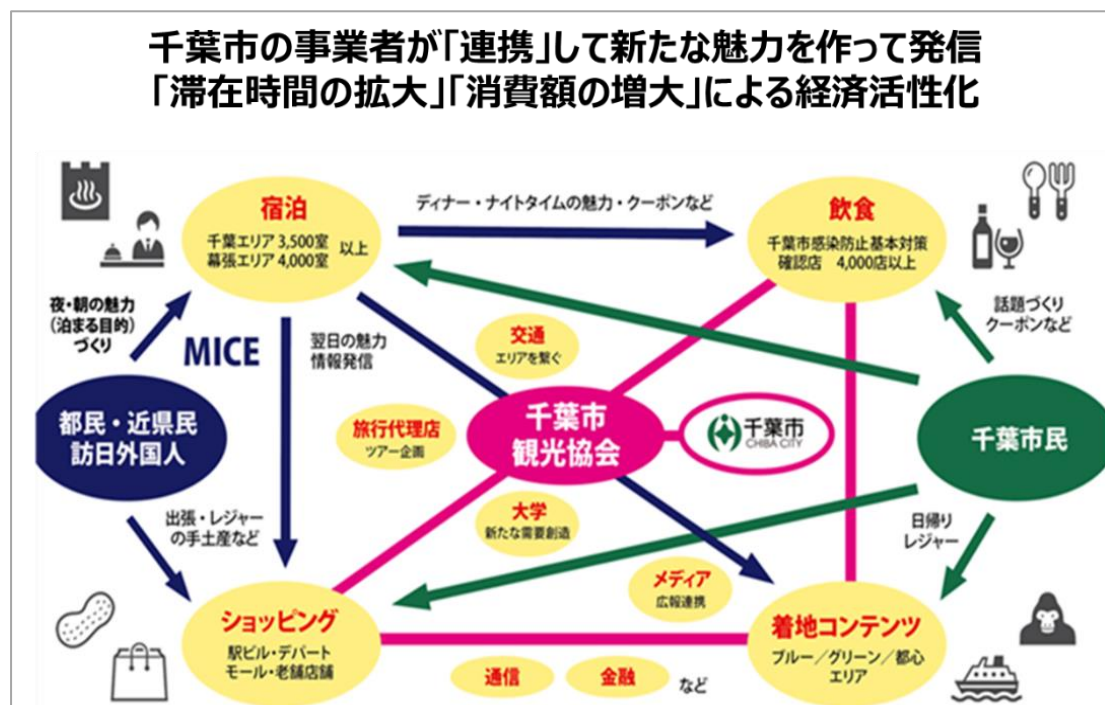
千葉市の事業者が「連携」して新たな魅力を作って発信
「滞在時間の拡大」「消費額の増大」による経済活性化

宿泊
千葉エリア 3,500室
幕張エリア 4,000室 以上

ディナー・ナイトタイムの魅力・クーポンなど

飲食
千葉市感染防止基本対策確認店 4,000店以上

夜・朝の魅力（泊まる目的）づくり

MICE

翌日の魅力情報発信

交通
エリアを繋ぐ

話題づくり
クーポンなど

都民・近県民
訪日外国人

旅行代理店
ツアー企画

千葉市
観光協会

千葉市
CHIBA CITY

千葉市民

大学
新たな需要創造

出張・レジャーの手土産など

日帰り
レジャー

メディア
広報連携

ショッピング
駅ビル・デパート
モール・老舗店舗

着地コンテンツ
ブルー／グリーン／都心エリア

通信

金融

など